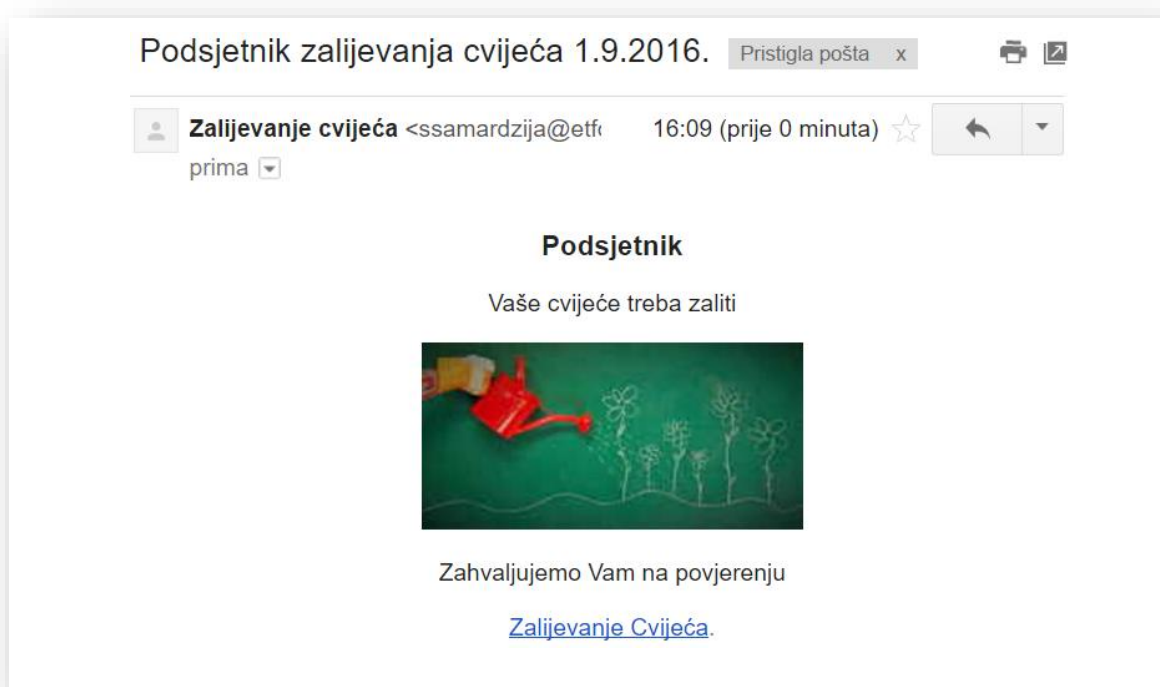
Podsjetnik zalijevanja cvijeća 1.9.2016. Pristigla pošta x

Zalijevanje cvijeća <ssamardzija@etf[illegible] 16:09 (prije 0 minuta)

prima

Podsjetnik

Vaše cvijeće treba zaliti

Zahvaljujemo Vam na povjerenju

Zalijevanje Cvijeća.